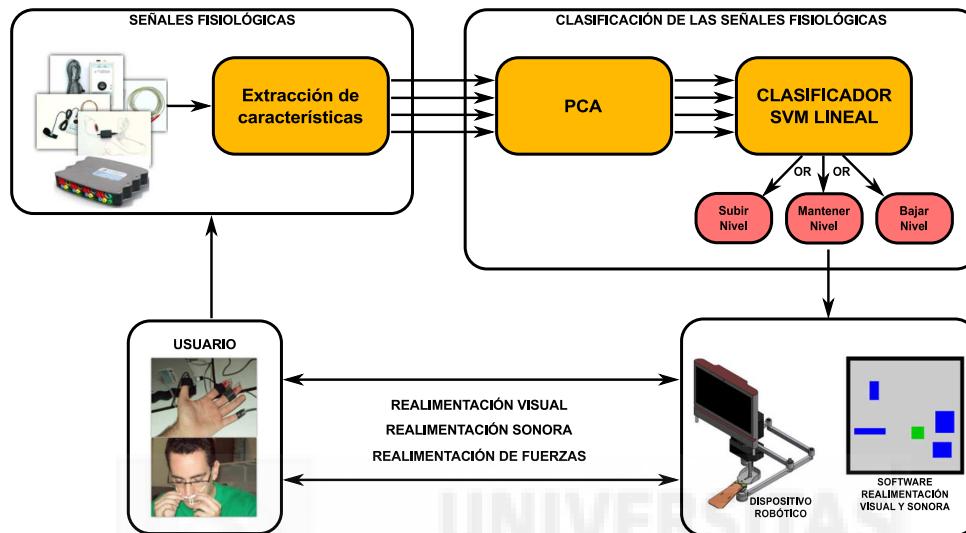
SEÑALES FISIOLÓGICAS

Extracción de características

CLASIFICACIÓN DE LAS SEÑALES FISIOLÓGICAS

PCA

CLASIFICADOR SVM LINEAL

OR

OR

Subir Nivel

Mantener Nivel

Bajar Nivel

USUARIO

REALIMENTACIÓN VISUAL

REALIMENTACIÓN SONORA

REALIMENTACIÓN DE FUERZAS

DISPOSITIVO ROBÓTICO

SOFTWARE REALIMENTACIÓN VISUAL Y SONORA

UNIVERSITAS